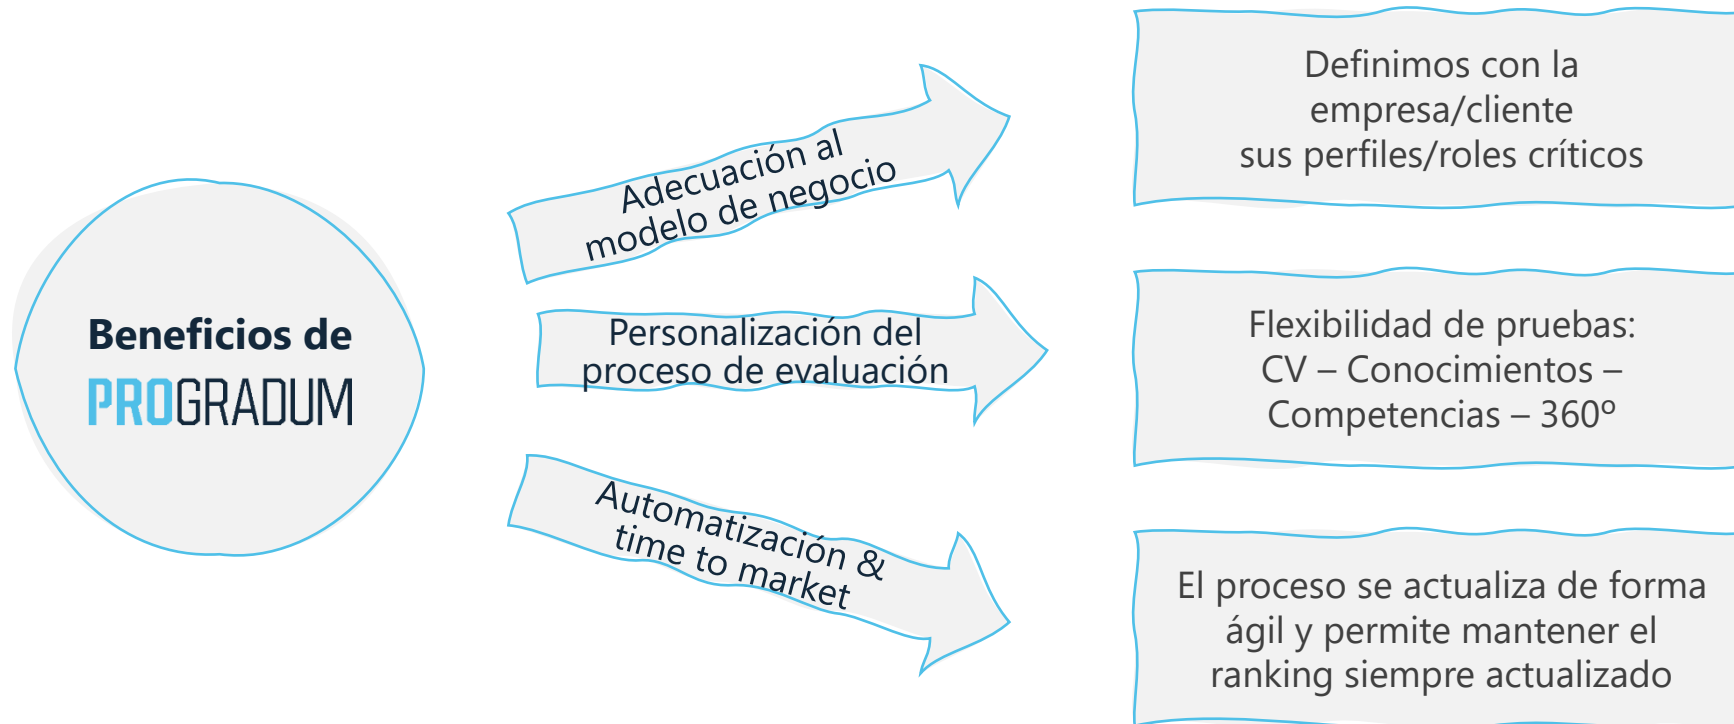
Beneficios de
PROGRADUM

Adecuación al
modelo de negocio

Personalización del
proceso de evaluación

Automatización &
time to market

Definimos con la
empresa/cliente
sus perfiles/roles críticos

Flexibilidad de pruebas:
CV – Conocimientos –
Competencias – 360º

El proceso se actualiza de forma
ágil y permite mantener el
ranking siempre actualizado